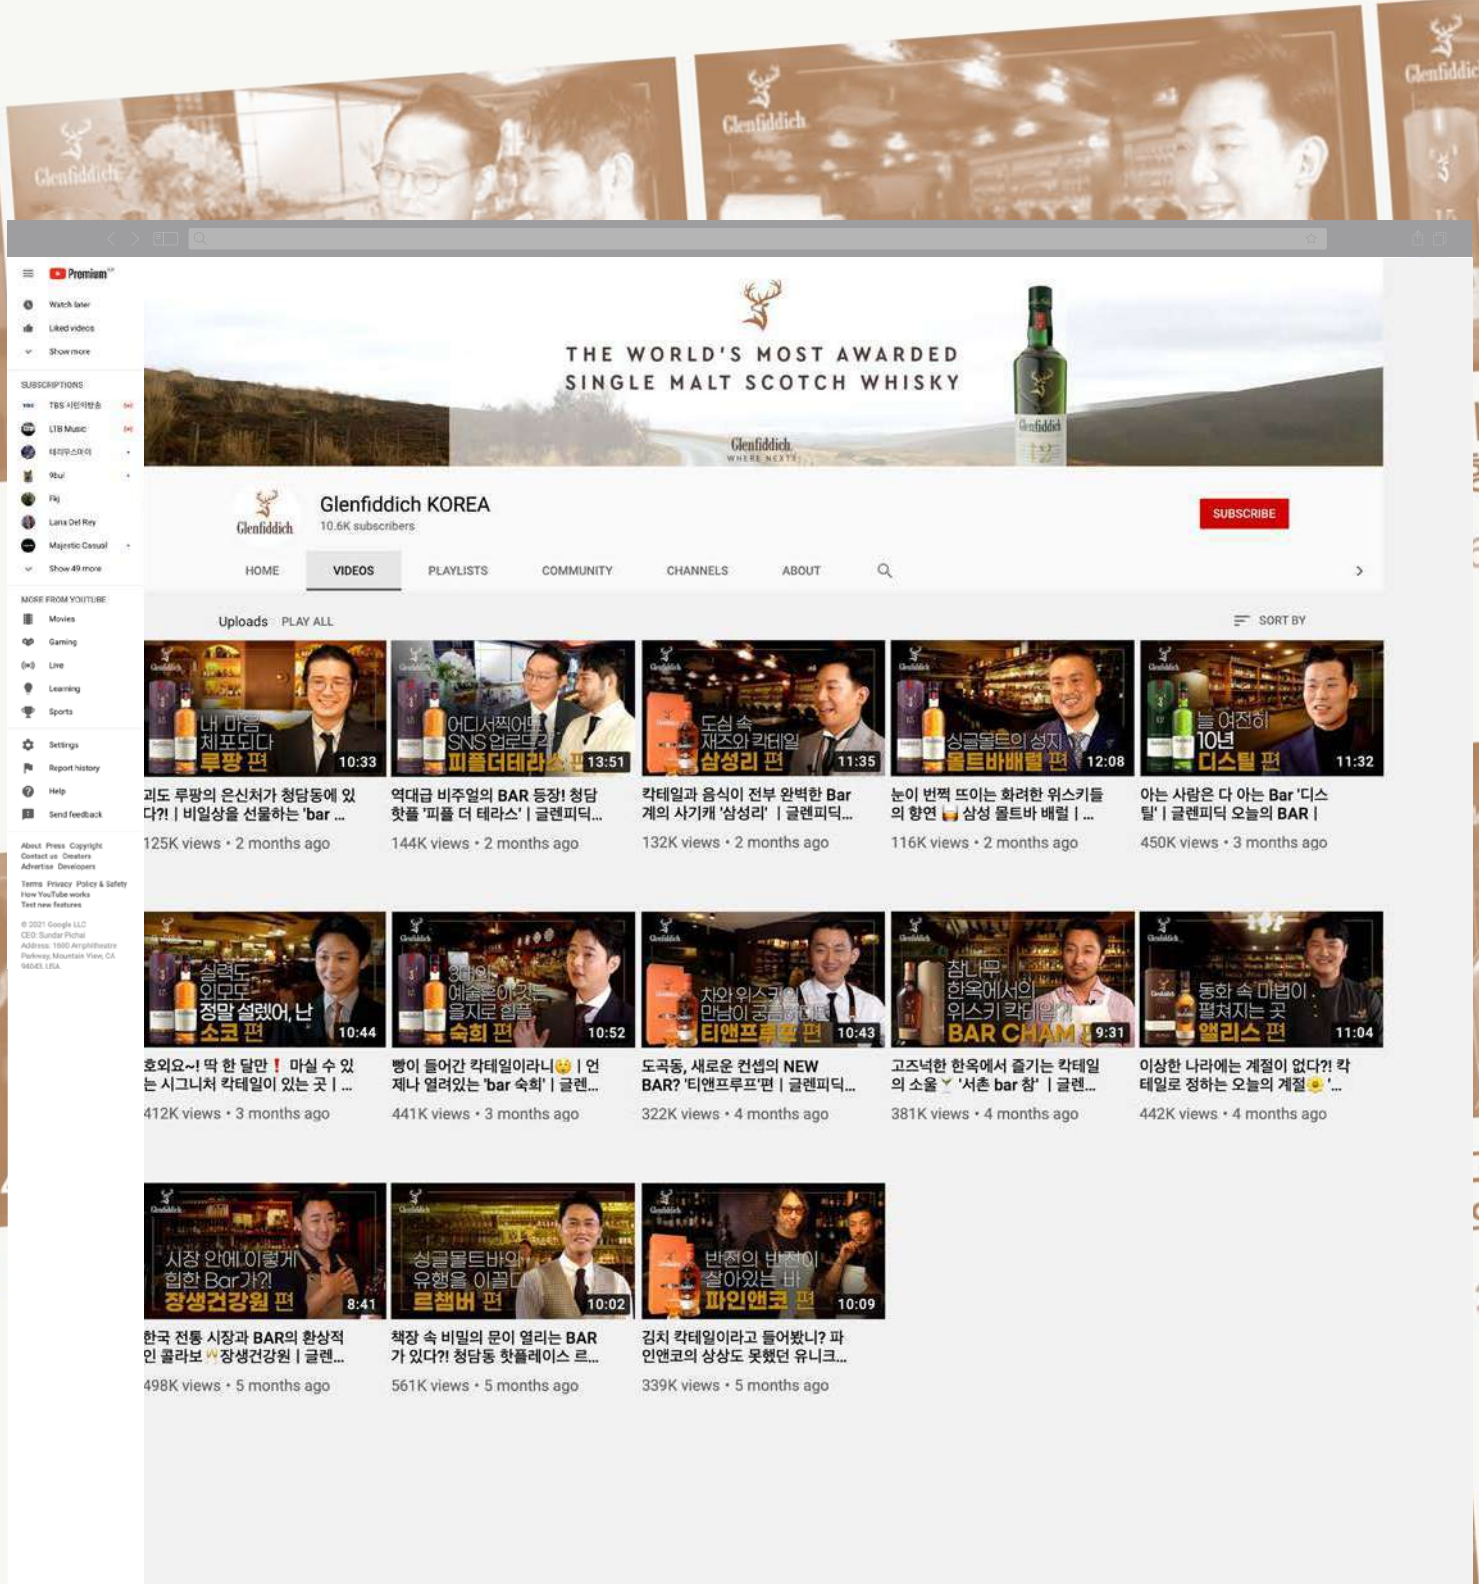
Glenfiddich

Glenfiddich

Glenfiddich

Premium

Watch later
Liked videos
Show more

SUBSCRIPTIONS
TBS 시민의방송
LTB Music
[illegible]
9bul
Fkj
Lana Del Rey
Majestic Casual
Show 49 more

MORE FROM YOUTUBE
Movies
Gaming
Live
Learning
Sports

Settings
Report history
Help
Send feedback

About Press Copyright Contact us Creators Advertise Developers

Terms Privacy Policy & Safety How YouTube works Test new features

© 2021 Google LLC CEO: Sundar Pichai Address: 1600 Amphitheatre Parkway, Mountain View, CA 94043, USA

THE WORLD'S MOST AWARDED SINGLE MALT SCOTCH WHISKY

Glenfiddich WHERE NEXT?

Glenfiddich KOREA
10.6K subscribers

SUBSCRIBE

HOME VIDEOS PLAYLISTS COMMUNITY CHANNELS ABOUT

Uploads PLAY ALL

SORT BY

내 마음 체포되다 루팡 편 10:33
괴도 루팡의 은신처가 청담동에 있다?! | 비일상을 선물하는 'bar ...
125K views • 2 months ago

어디서찍어도 SNS 업로드각 피플더테라스 편 13:51
역대급 비주얼의 BAR 등장! 청담 핫플 '피플 더 테라스' | 글렌피딕...
144K views • 2 months ago

도심 속 재즈와 칵테일 삼성리 편 11:35
칵테일과 음식이 전부 완벽한 Bar계의 사기캐 '삼성리' | 글렌피딕...
132K views • 2 months ago

싱글몰트의 성지 몰트바배럴 편 12:08
눈이 번쩍 뜨이는 화려한 위스키들의 향연 🥃 삼성 몰트바 배럴 | ...
116K views • 2 months ago

늘 여전히 10년 디스틸 편 11:32
아는 사람은 다 아는 Bar '디스틸' | 글렌피딕 오늘의 BAR |
450K views • 3 months ago

실력도 외모도 정말 설렜어, 난 소코 편 10:44
호외요~! 딱 한 달만 ❗ 마실 수 있는 시그니처 칵테일이 있는 곳 | ...
412K views • 3 months ago

3대의 예술혼이 깃든 을지로 힙플 숙희 편 10:52
빵이 들어간 칵테일이라니😮 | 언제나 열려있는 'bar 숙희' | 글렌...
441K views • 3 months ago

차와 위스키의 만남이 궁금하다면 티앤프루프 편 10:43
도곡동, 새로운 컨셉의 NEW BAR? '티앤프루프'편 | 글렌피딕...
322K views • 4 months ago

참나무 한옥에서의 위스키 칵테일?! BAR CHAM 편 9:31
고즈넉한 한옥에서 즐기는 칵테일의 소울🍸 '서촌 bar 참' | 글렌...
381K views • 4 months ago

동화 속 마법이 펼쳐지는 곳 앨리스 편 11:04
이상한 나라에는 계절이 없다?! 칵테일로 정하는 오늘의 계절🌼 '...
442K views • 4 months ago

시장 안에 이렇게 힙한 Bar가?! 장생건강원 편 8:41
한국 전통 시장과 BAR의 환상적인 콜라보✨장생건강원 | 글렌...
498K views • 5 months ago

싱글몰트바의 유행을 이끈 르챔버 편 10:02
책장 속 비밀의 문이 열리는 BAR가 있다?! 청담동 핫플레이스 르...
561K views • 5 months ago

반전의 반전이 살아있는 바 파인앤코 편 10:09
김치 칵테일이라고 들어봤니? 파인앤코의 상상도 못했던 유니크...
339K views • 5 months ago